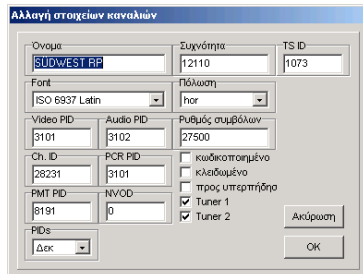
Αλλαγή στοιχείων καναλιών

Όνομα
SÜDWEST RP

Συχνότητα
12110

TS ID
1073

Font
ISO 6937 Latin

Πόλωση
hor

Video PID
3101

Audio PID
3102

Ρυθμός συμβόλων
27500

Ch. ID
28231

PCR PID
3101

κωδικοποιημένο
κλειδωμένο
προς υπερπήδηση
Tuner 1
Tuner 2

PMT PID
8191

NVOD
0

PIDs
Δεκ

Ακύρωση

OK